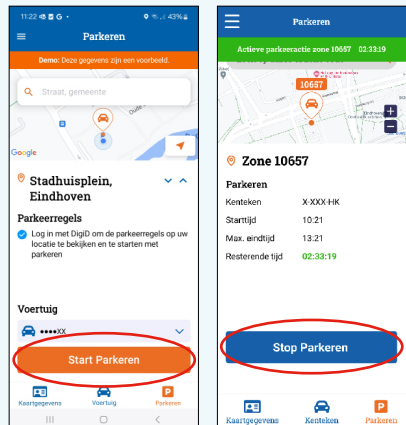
11:22 G • 43%

Parkeren

Demo: Deze gegevens zijn een voorbeeld.

Straat, gemeente

Google

Stadhuisplein, Eindhoven

Parkeerregels

Log in met DigiD om de parkeerregels op uw locatie te bekijken en te starten met parkeren

Voertuig

••••XX

Start Parkeren

Kaartgegevens Voertuig Parkeren

Parkeren

Actieve parkeeractie zone 10657 02:33:19

10657

Zone 10657

Parkeren

| Kenteken | X-XXX-HK |
|---|---|
| Starttijd | 10:21 |
| Max. eindtijd | 13:21 |
| Resterende tijd | 02:33:19 |

Stop Parkeren

Kaartgegevens Kenteken Parkeren